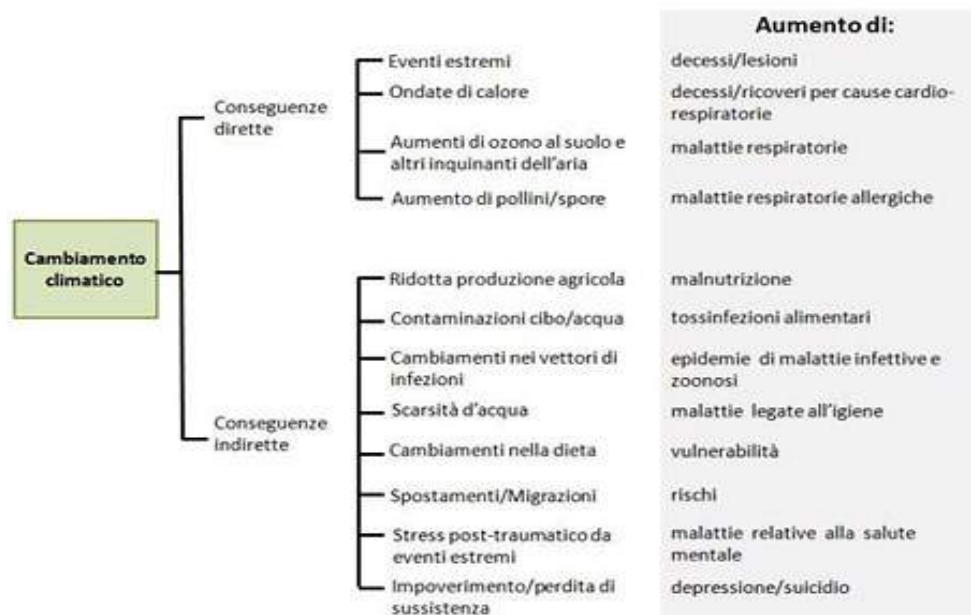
Aumento di:

Cambiamento climatico

Conseguenze dirette

Eventi estremi — decessi/lesioni

Ondate di calore — decessi/ricoveri per cause cardio-respiratorie

Aumenti di ozono al suolo e altri inquinanti dell'aria — malattie respiratorie

Aumento di pollini/spore — malattie respiratorie allergiche

Conseguenze indirette

Ridotta produzione agricola — malnutrizione

Contaminazioni cibo/acqua — tossinfezioni alimentari

Cambiamenti nei vettori di infezioni — epidemie di malattie infettive e zoonosi

Scarsità d'acqua — malattie legate all'igiene

Cambiamenti nella dieta — vulnerabilità

Spostamenti/Migrazioni — rischi

Stress post-traumatico da eventi estremi — malattie relative alla salute mentale

Impoverimento/perdita di sussistenza — depressione/suicidio